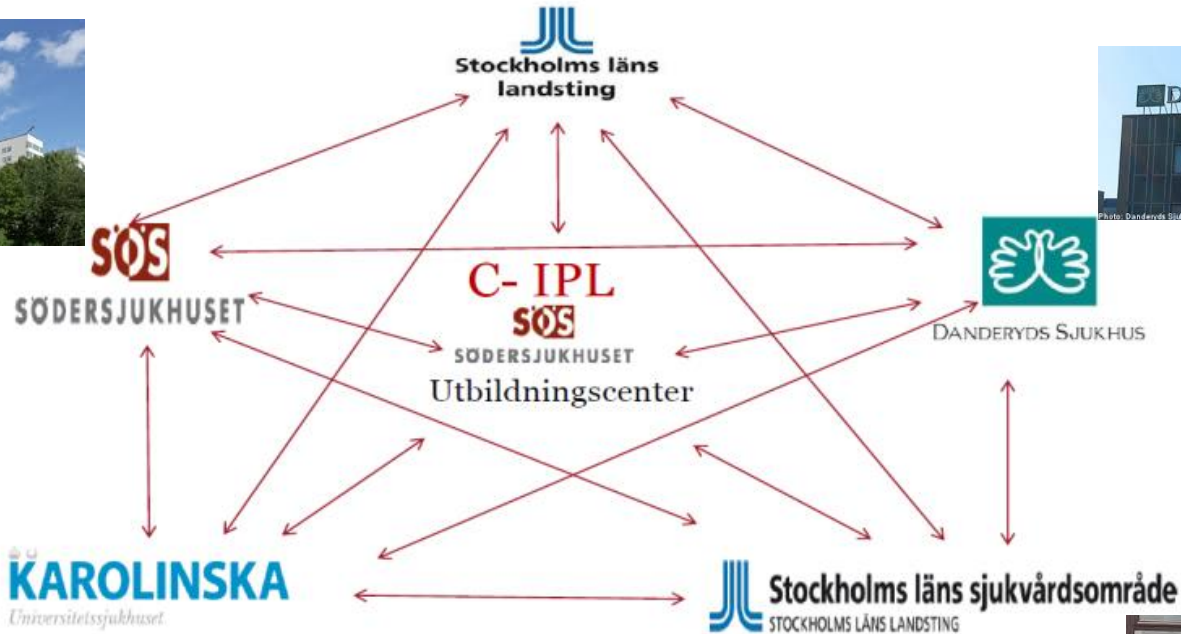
Stockholms läns landsting

SÖS
SÖDERSJUKHUSET

C- IPL
SÖS
SÖDERSJUKHUSET
Utbildningscenter

DANDERYDS SJUKHUS

Photo: Danderyds Sju

KAROLINSKA
Universitetssjukhuset

Stockholms läns sjukvårdsområde
STOCKHOLMS LÄNS LANDSTING